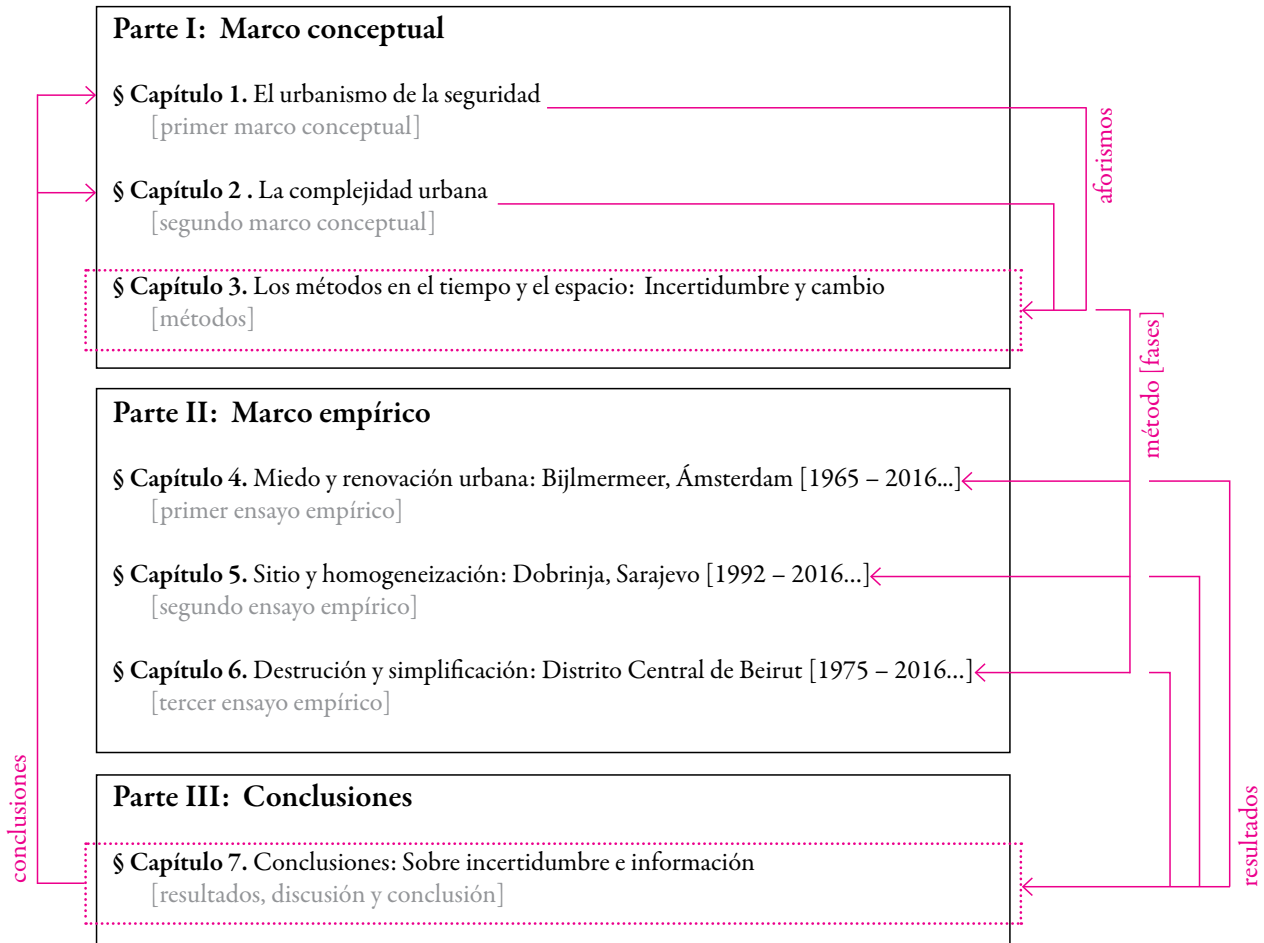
Parte I: Marco conceptual

§ Capítulo 1. El urbanismo de la seguridad
[primer marco conceptual]

§ Capítulo 2 . La complejidad urbana
[segundo marco conceptual]

§ Capítulo 3. Los métodos en el tiempo y el espacio: Incertidumbre y cambio
[métodos]

aforismos

método [fases]

Parte II: Marco empírico

§ Capítulo 4. Miedo y renovación urbana: Bijlmermeer, Ámsterdam [1965 – 2016...]
[primer ensayo empírico]

§ Capítulo 5. Sitio y homogeneización: Dobrinja, Sarajevo [1992 – 2016...]
[segundo ensayo empírico]

§ Capítulo 6. Destrución y simplificación: Distrito Central de Beirut [1975 – 2016...]
[tercer ensayo empírico]

conclusiones

resultados

Parte III: Conclusiones

§ Capítulo 7. Conclusiones: Sobre incertidumbre e información
[resultados, discusión y conclusión]